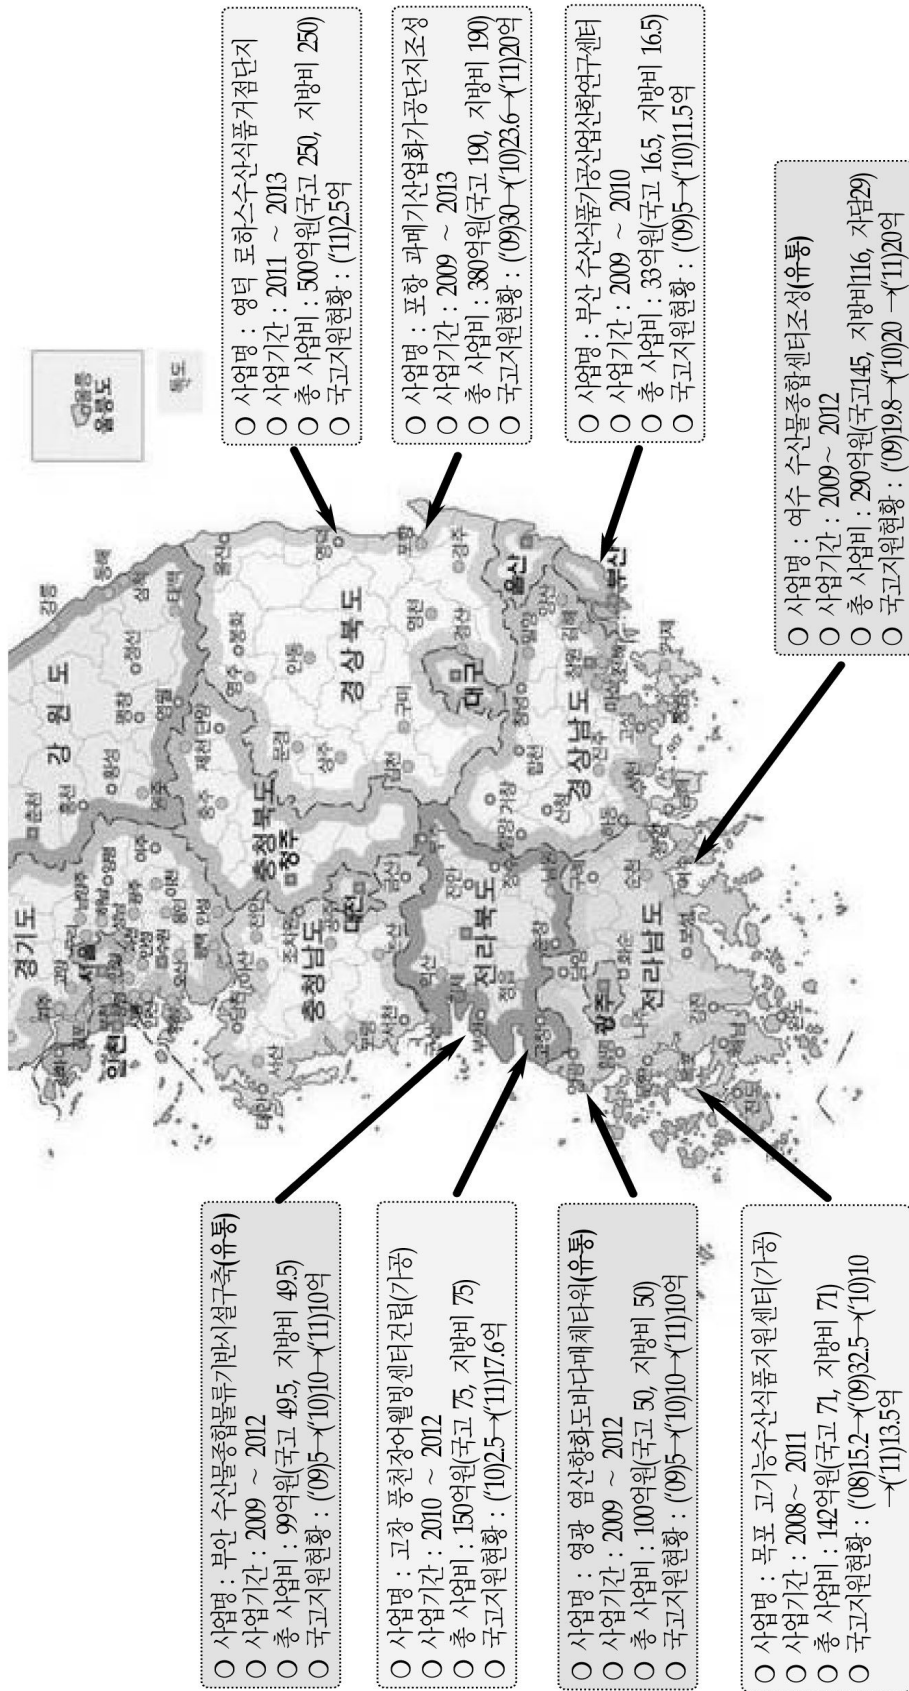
○ 사업명 : 영덕 로하스수산식품거점단지
○ 사업기간 : 2011 ~ 2013
○ 총 사업비 : 500억원(국고 250, 지방비 250)
○ 국고지원현황 : ('11)2.5억

○ 사업명 : 포항 과메기산업화가공단지조성
○ 사업기간 : 2009 ~ 2013
○ 총 사업비 : 380억원(국고 190, 지방비 190)
○ 국고지원현황 : ('09)30→('10)23.6→('11)20억

○ 사업명 : 부산 수산식품가공산업산학연구센터
○ 사업기간 : 2009 ~ 2010
○ 총 사업비 : 33억원(국고 16.5, 지방비 16.5)
○ 국고지원현황 : ('09)5→('10)11.5억

○ 사업명 : 여수 수산물종합센터조성(유통)
○ 사업기간 : 2009 ~ 2012
○ 총 사업비 : 290억원(국고145, 지방비116, 자담29)
○ 국고지원현황 : ('09)19.8→('10)20 →('11)20억

울릉도

독도

경기도
서울
인천
강원도
충청북도
청주
충청남도
대전
경상북도
대구
울산
부산
경상남도
전라북도
전라남도
광주

○ 사업명 : 부안 수산물종합물류기반시설구축(유통)
○ 사업기간 : 2009 ~ 2012
○ 총 사업비 : 99억원(국고 49.5, 지방비 49.5)
○ 국고지원현황 : ('09)5→('10)10→('11)10억

○ 사업명 : 고창 풍천장어웰빙센터건립(가공)
○ 사업기간 : 2010 ~ 2012
○ 총 사업비 : 150억원(국고 75, 지방비 75)
○ 국고지원현황 : ('10)2.5→('11)17.6억

○ 사업명 : 영광 염산창화도바다매체타워(유통)
○ 사업기간 : 2009 ~ 2012
○ 총 사업비 : 100억원(국고 50, 지방비 50)
○ 국고지원현황 : ('09)5→('10)10→('11)10억

○ 사업명 : 목포 고기능수산식품지원센터(가공)
○ 사업기간 : 2008 ~ 2011
○ 총 사업비 : 142억원(국고 71, 지방비 71)
○ 국고지원현황 : ('08)15.2→('09)32.5→('10)10→('11)13.5억